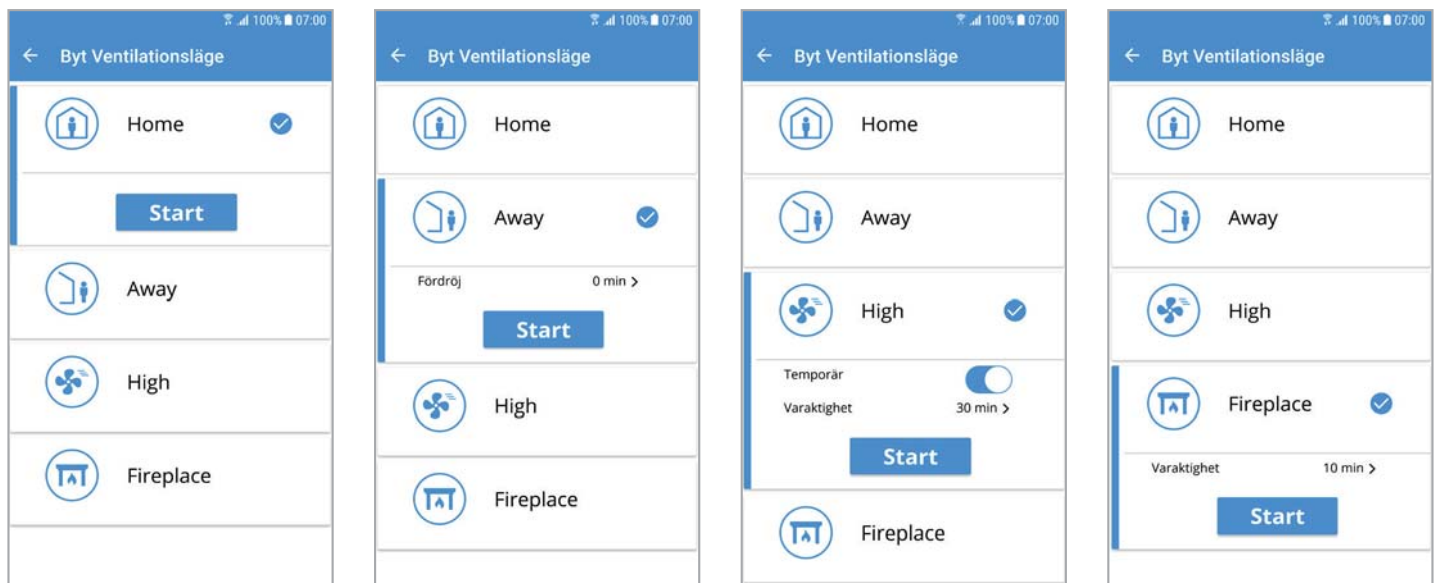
100% 07:00

← Byt Ventilationsläge

Home

Start

Away

High

Fireplace

100% 07:00

← Byt Ventilationsläge

Home

Away

Fördröj 0 min >

Start

High

Fireplace

100% 07:00

← Byt Ventilationsläge

Home

Away

High

Temporär

Varaktighet 30 min >

Start

Fireplace

100% 07:00

← Byt Ventilationsläge

Home

Away

High

Fireplace

Varaktighet 10 min >

Start